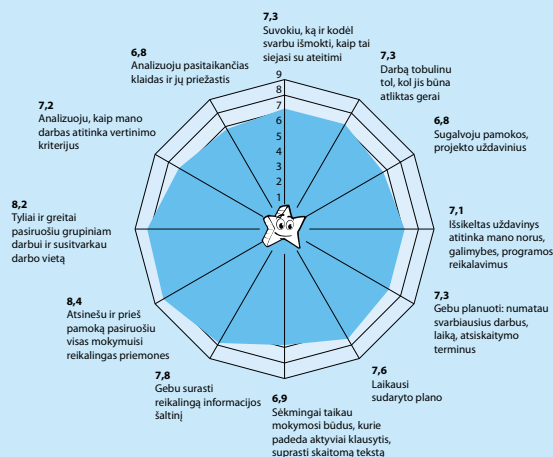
7,3
Suvokiu, ką ir kodėl svarbu išmokti, kaip tai siejasi su ateitimi

7,3
Darbą tobulinu tol, kol jis būna atliktas gerai

6,8
Sugalvoju pamokos, projekto uždavinius

7,1
Išsikeltas uždavinys atitinka mano norus, galimybes, programos reikalavimus

7,3
Gebu planuoti: numatau svarbiausius darbus, laiką, atsiskaitymo terminus

7,6
Laikausi sudaryto plano

6,9
Sėkmingai taikau mokymosi būdus, kurie padeda aktyviai klausytis, suprasti skaitomą tekstą

7,8
Gebu surasti reikalingą informacijos šaltinį

8,4
Atsinešu ir prieš pamoką pasiruošiu visas mokymuisi reikalingas priemones

8,2
Tyliai ir greitai pasiruošiu grupiniam darbui ir susitvarkau darbo vietą

7,2
Analizuoju, kaip mano darbas atitinka vertinimo kriterijus

6,8
Analizuoju pasitaikančias klaidas ir jų priežastis

9
8
7
6
5
4
3
2
1